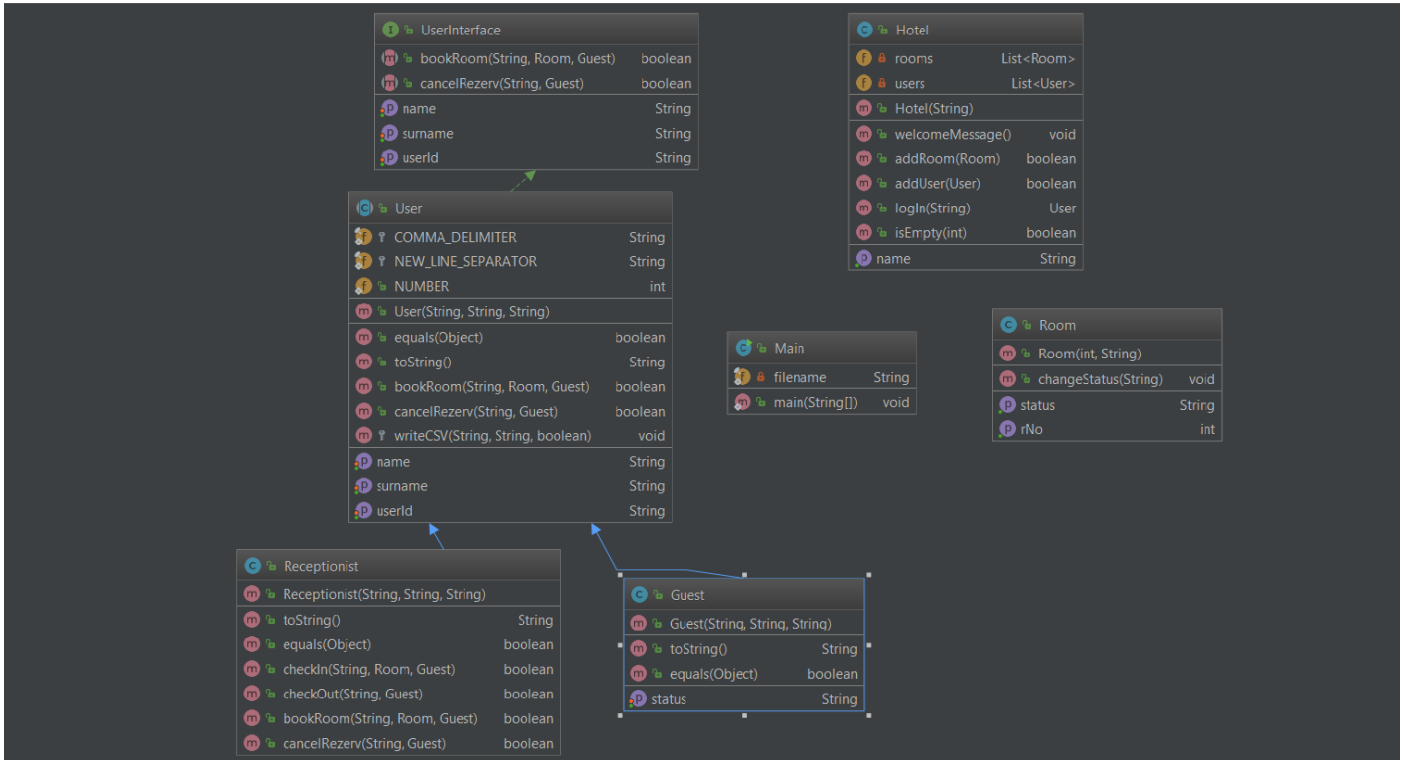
UserInterface

| | |
|---|---|
| bookRoom(String, Room, Guest) | boolean |
| cancelRezerv(String, Guest) | boolean |
| name | String |
| surname | String |
| userId | String |

Hotel

| | |
|---|---|
| rooms | List<Room> |
| users | List<User> |
| Hotel(String) | |
| welcomeMessage() | void |
| addRoom(Room) | boolean |
| addUser(User) | boolean |
| logIn(String) | User |
| isEmpty(int) | boolean |
| name | String |

User

| | |
|---|---|
| COMMA_DELIMITER | String |
| NEW_LINE_SEPARATOR | String |
| NUMBER | int |
| User(String, String, String) | |
| equals(Object) | boolean |
| toString() | String |
| bookRoom(String, Room, Guest) | boolean |
| cancelRezerv(String, Guest) | boolean |
| writeCSV(String, String, boolean) | void |
| name | String |
| surname | String |
| userId | String |

Main

| | |
|---|---|
| filename | String |
| main(String[]) | void |

Room

| | |
|---|---|
| Room(int, String) | |
| changeStatus(String) | void |
| status | String |
| rNo | int |

Receptionist

| | |
|---|---|
| Receptionist(String, String, String) | |
| toString() | String |
| equals(Object) | boolean |
| checkIn(String, Room, Guest) | boolean |
| checkOut(String, Guest) | boolean |
| bookRoom(String, Room, Guest) | boolean |
| cancelRezerv(String, Guest) | boolean |

Guest

| | |
|---|---|
| Guest(String, String, String) | |
| toString() | String |
| equals(Object) | boolean |
| status | String |